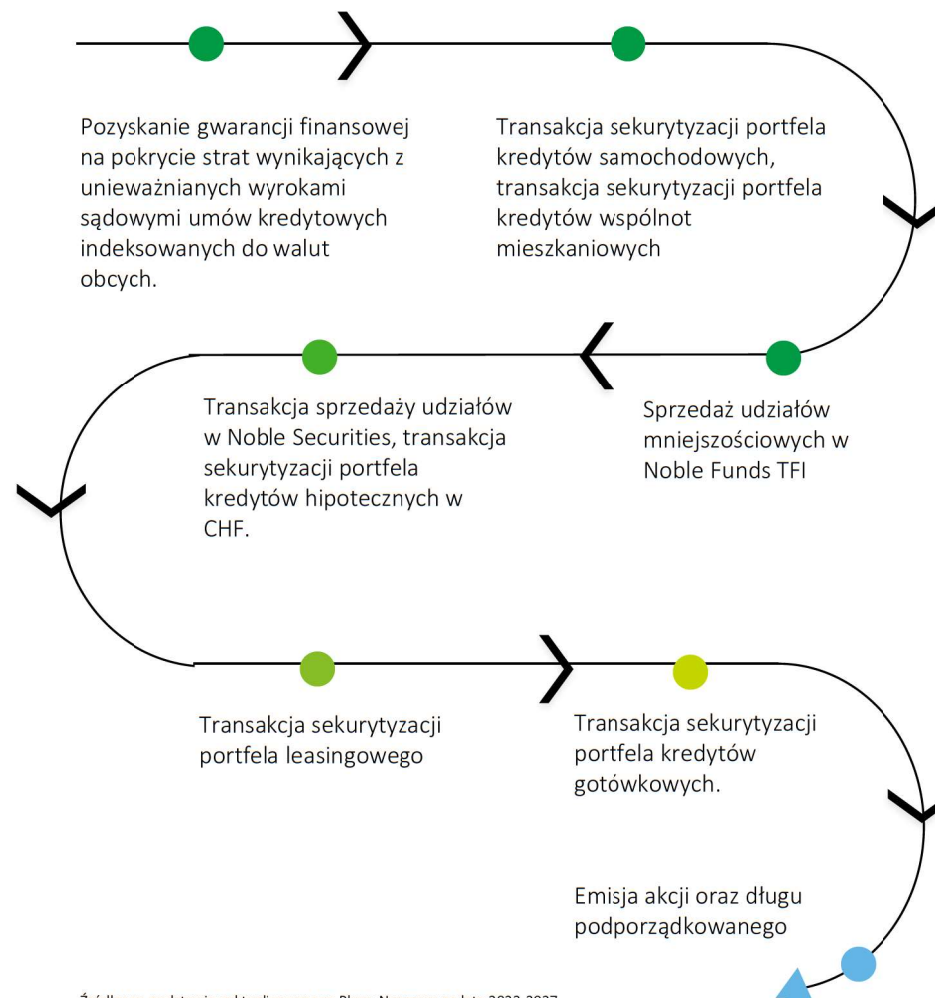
Pozyskanie gwarancji finansowej na pokrycie strat wynikających z unieważnianych wyrokami sądowymi umów kredytowych indeksowanych do walut obcych.

Transakcja sekurytyzacji portfela kredytów samochodowych, transakcja sekurytyzacji portfela kredytów wspólnot mieszkaniowych

Sprzedaż udziałów mniejszościowych w Noble Funds TFI

Transakcja sprzedaży udziałów w Noble Securities, transakcja sekurytyzacji portfela kredytów hipotecznych w CHF.

Transakcja sekurytyzacji portfela leasingowego

Transakcja sekurytyzacji portfela kredytów gotówkowych.

Emisja akcji oraz długu podporządkowanego

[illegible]